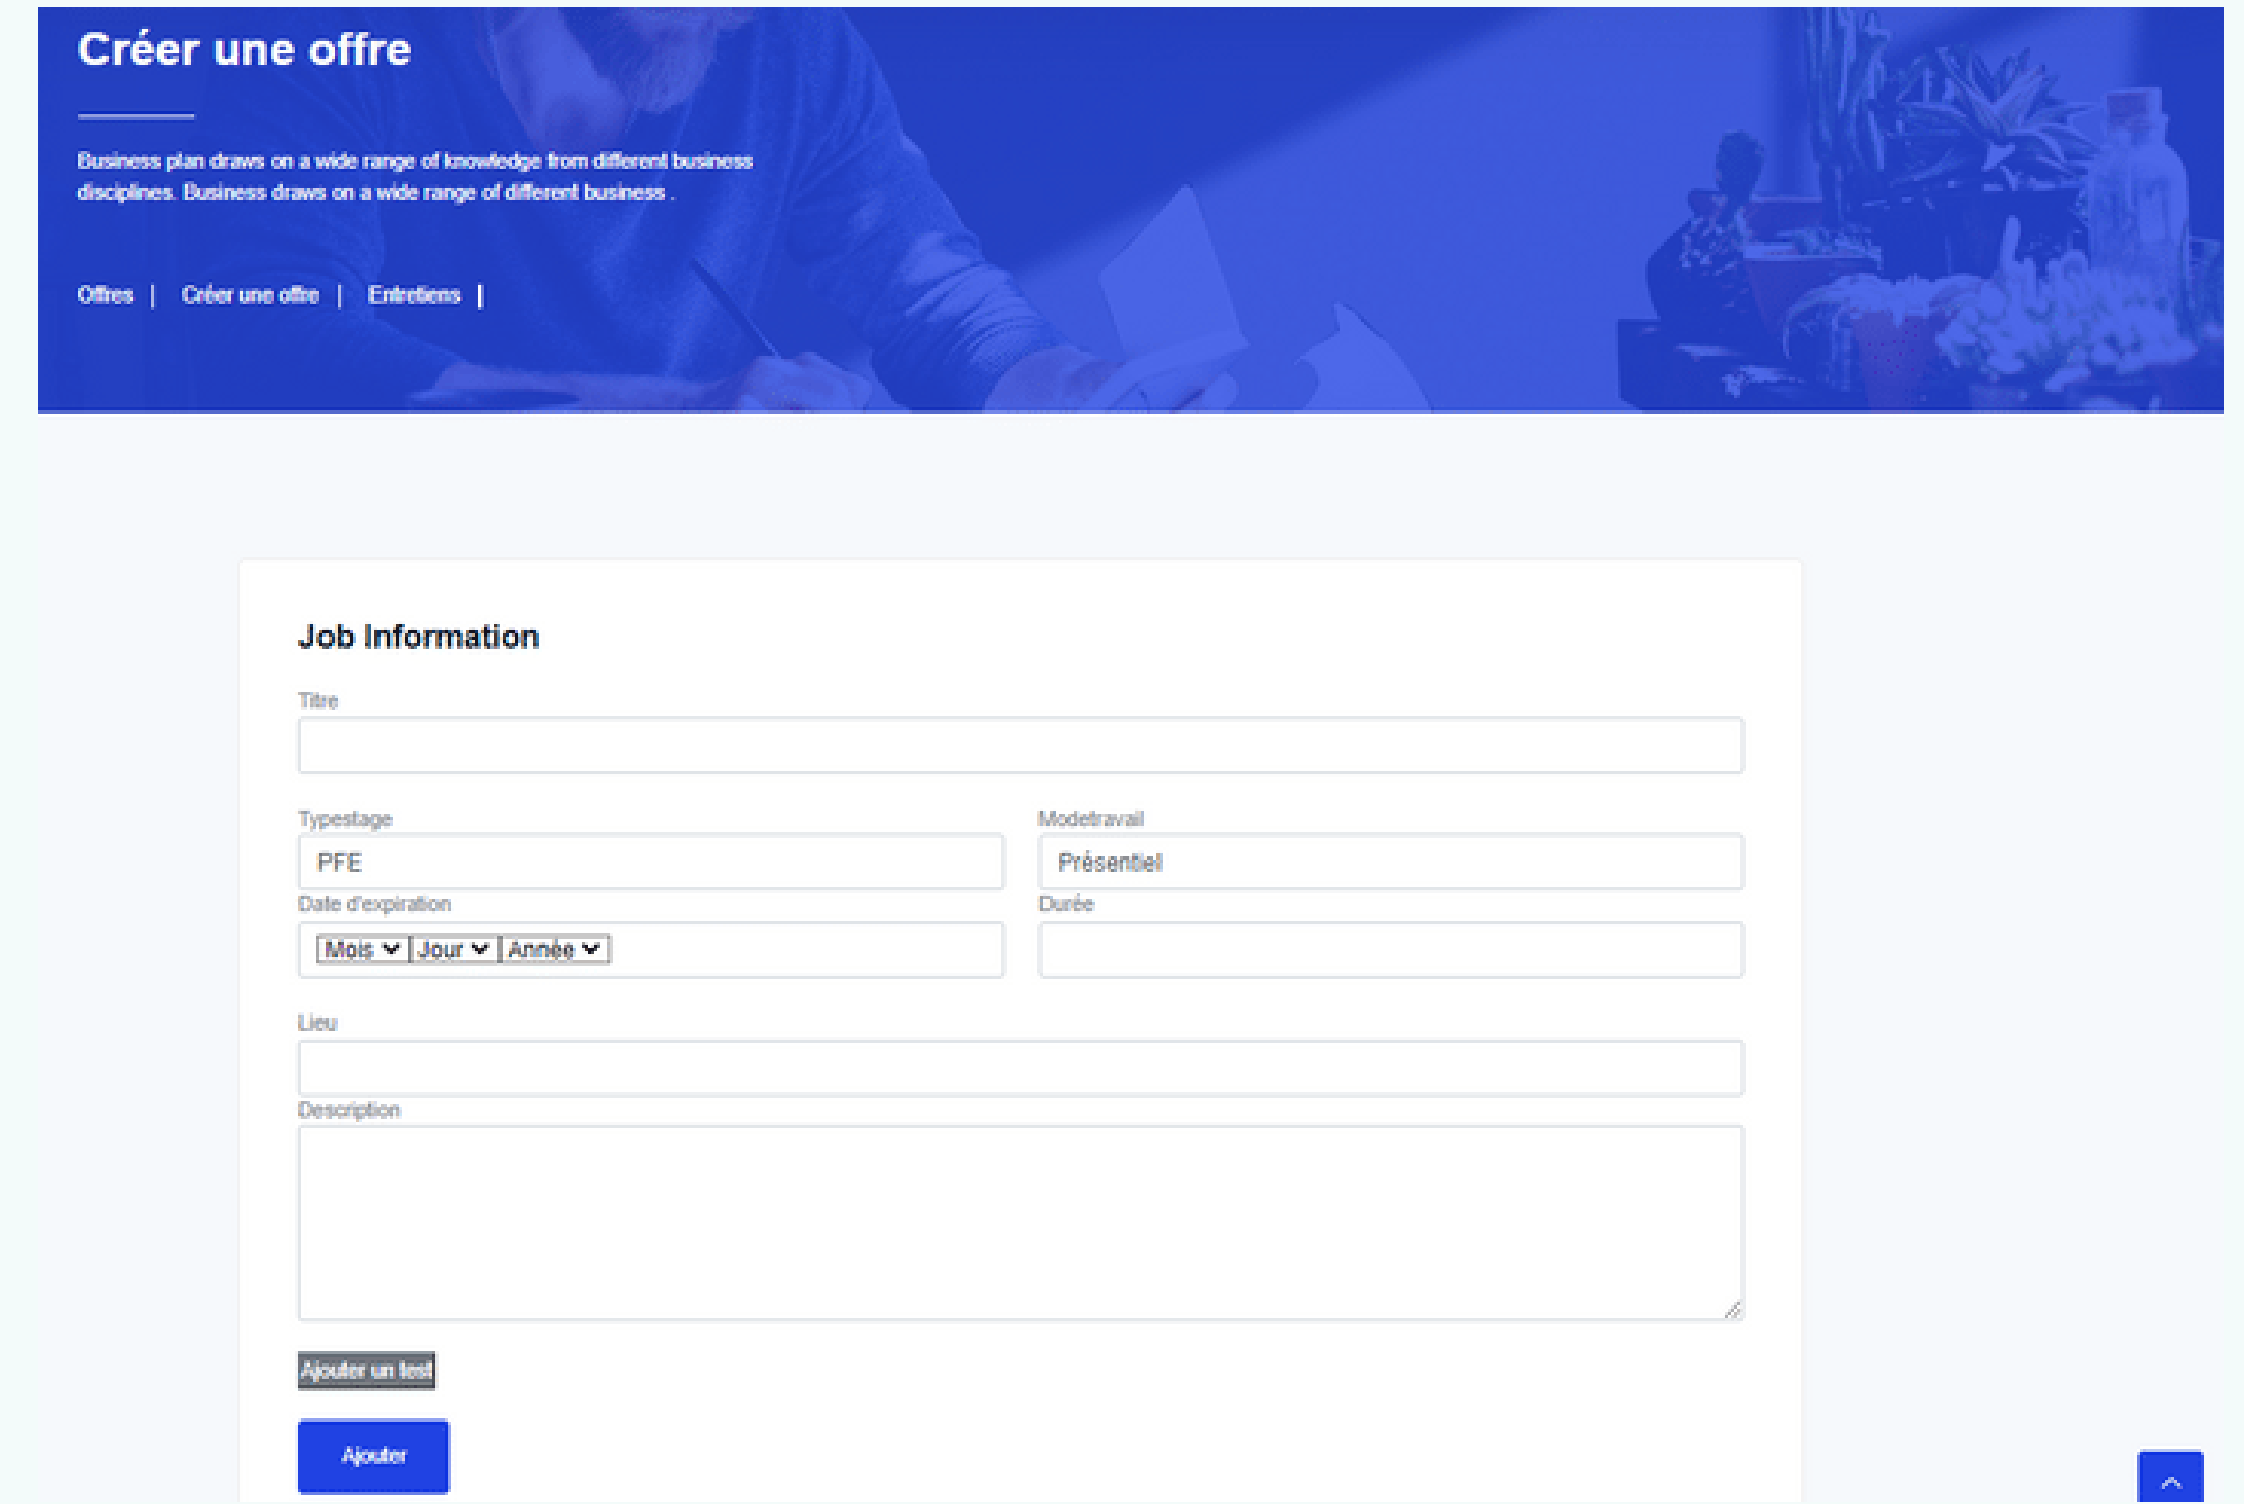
Créer une offre

Business plan draws on a wide range of knowledge from different business disciplines. Business draws on a wide range of different business .

Offres | Créer une offre | Entretiens |

Job Information

Titre

Typestage

PFE

Modetravail

Présentiel

Date d'expiration

Mois Jour Année

Durée

Lieu

Description

Ajouter un test

Ajouter